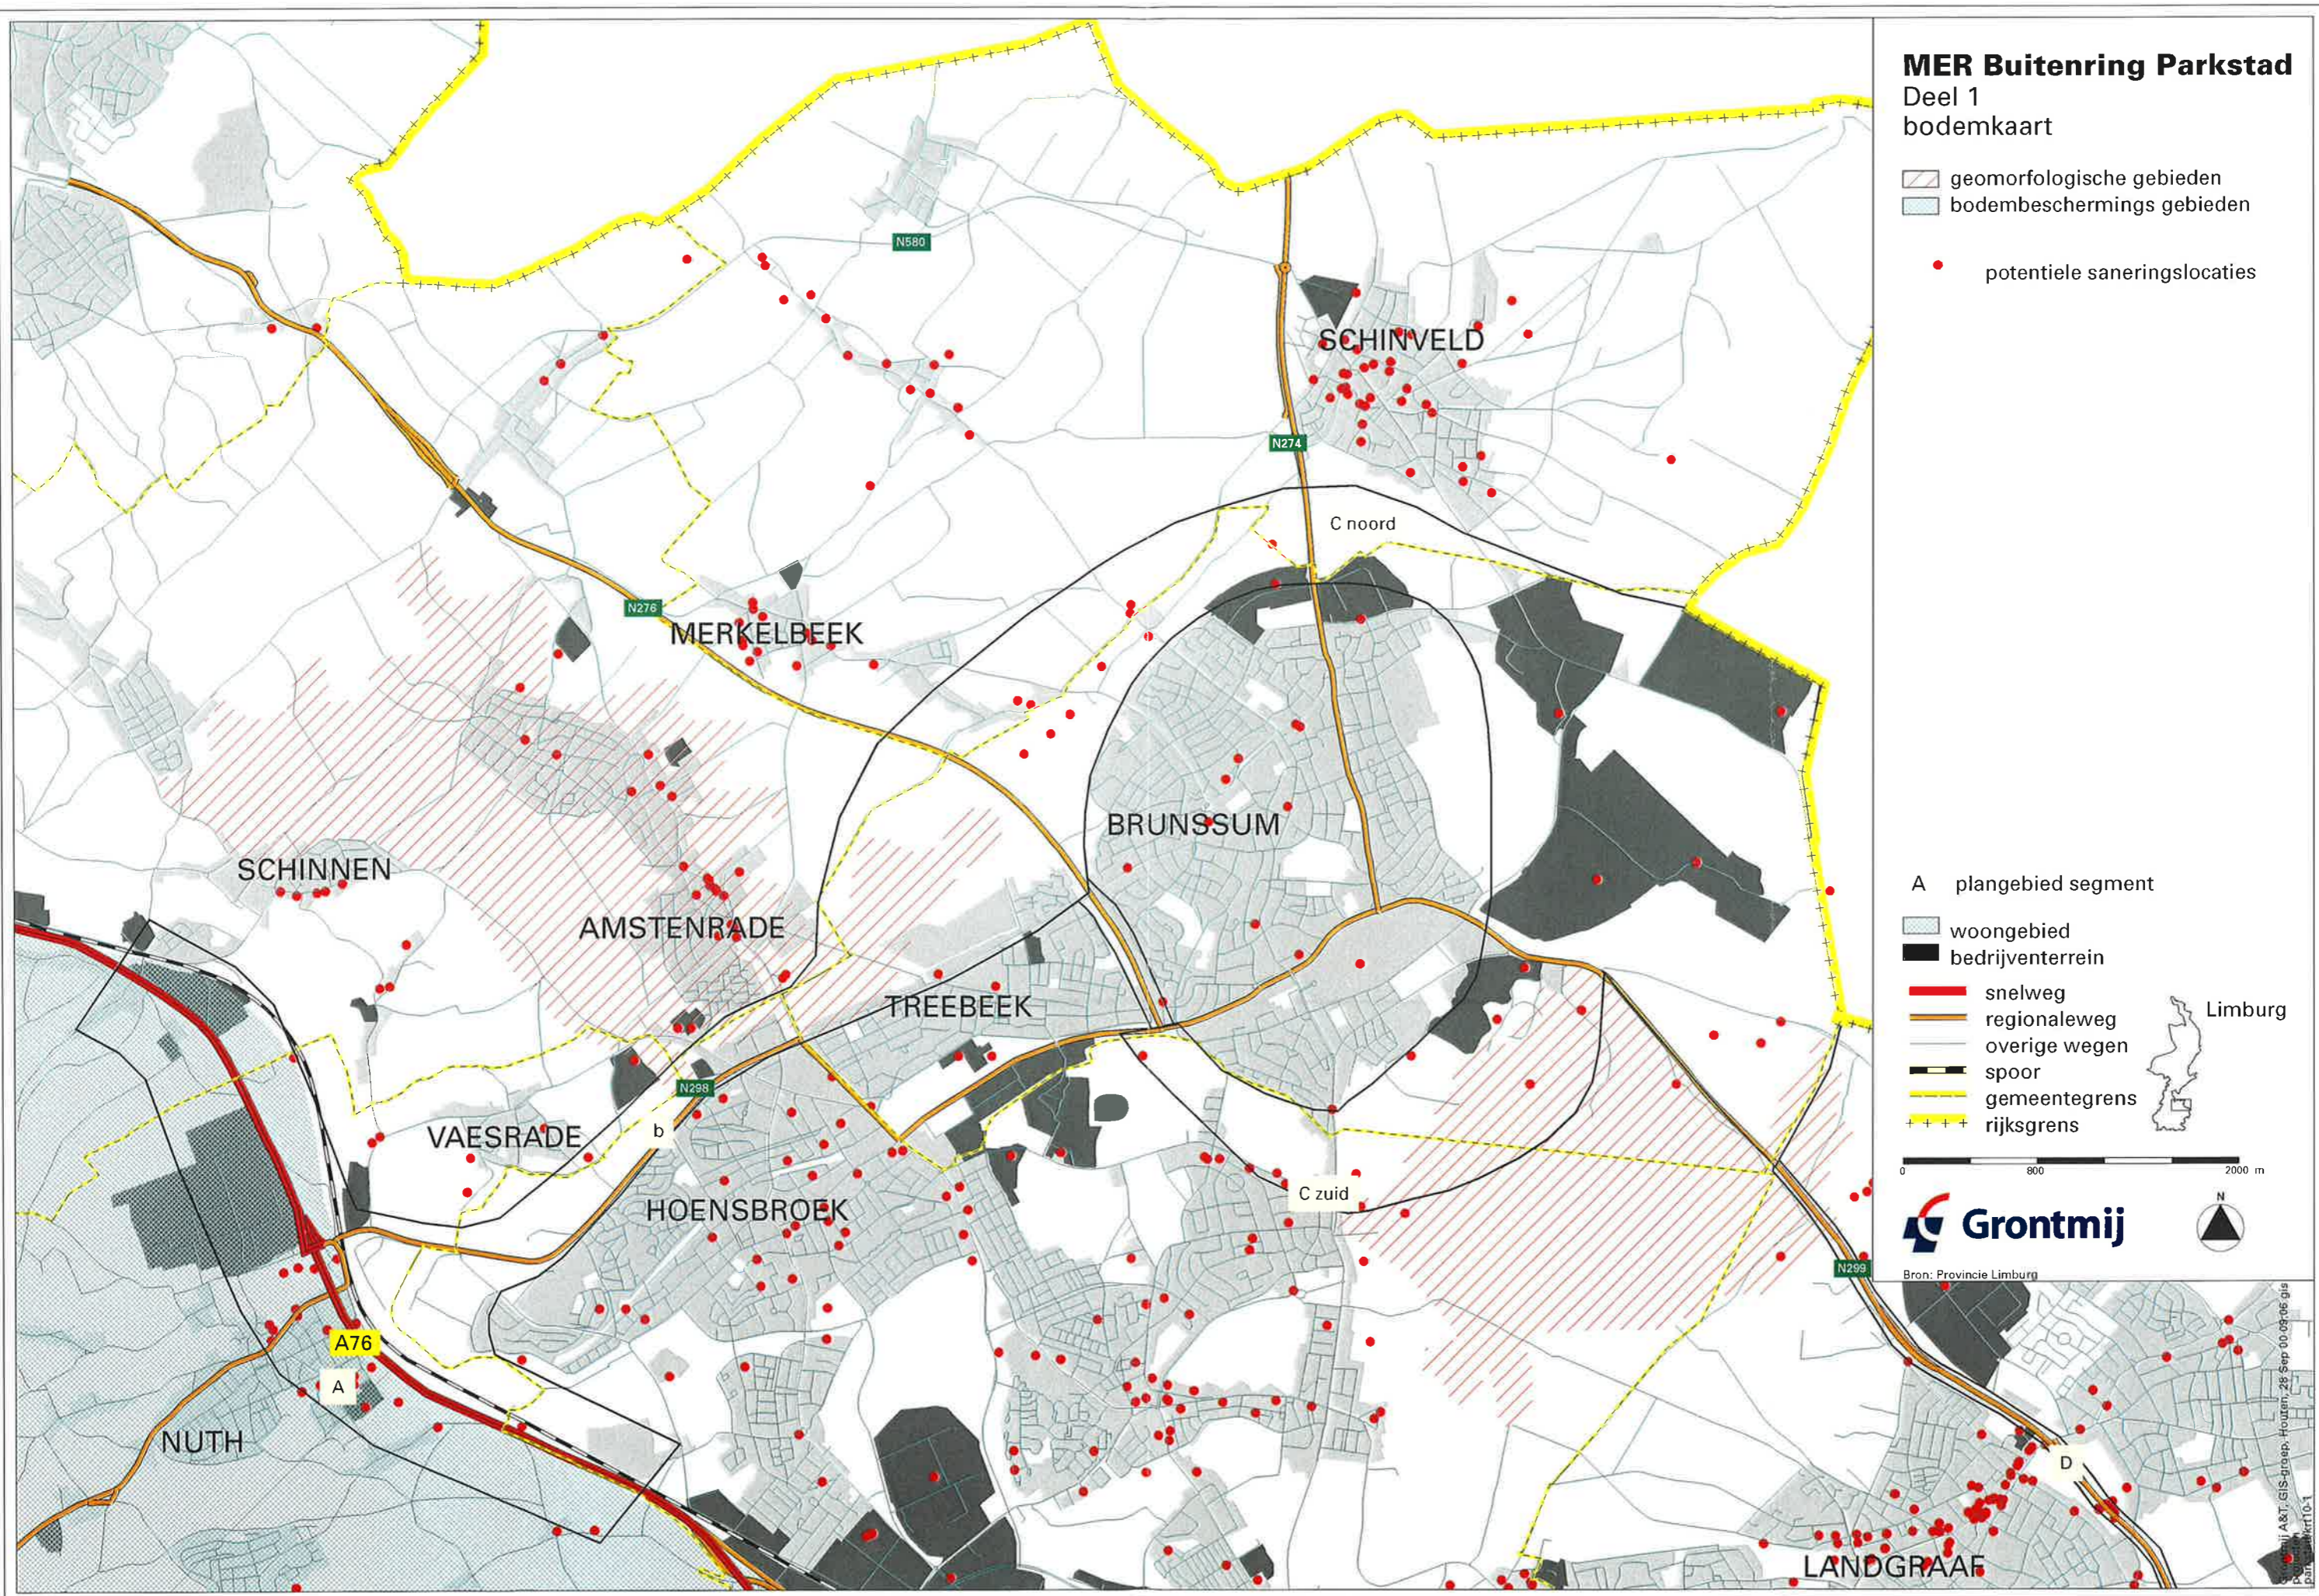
MER Buitenring Parkstad
Deel 1
bodemkaart

geomorfologische gebieden
bodembeschermings gebieden

potentiele saneringslocaties

A plangebied segment

woongebied
bedrijventerrein

snelweg
regionaleweg
overige wegen
spoor
gemeentegrens
rijksgrens

Limburg

0 800 2000 m

Grontmij

N

Bron: Provincie Limburg

N580
SCHINVELD
N274
C noord
N276
MERKELBEEK
BRUNSSUM
SCHINNEN
AMSTENRADE
TREEBEEK
N298
VAESRADE
b
HOENSBROEK
C zuid
N299
A76
A
NUTH
D
LANDGRAAF

Grontmij A&T, GIS-groep, Houten, 28 Sep 00 09:06 gis